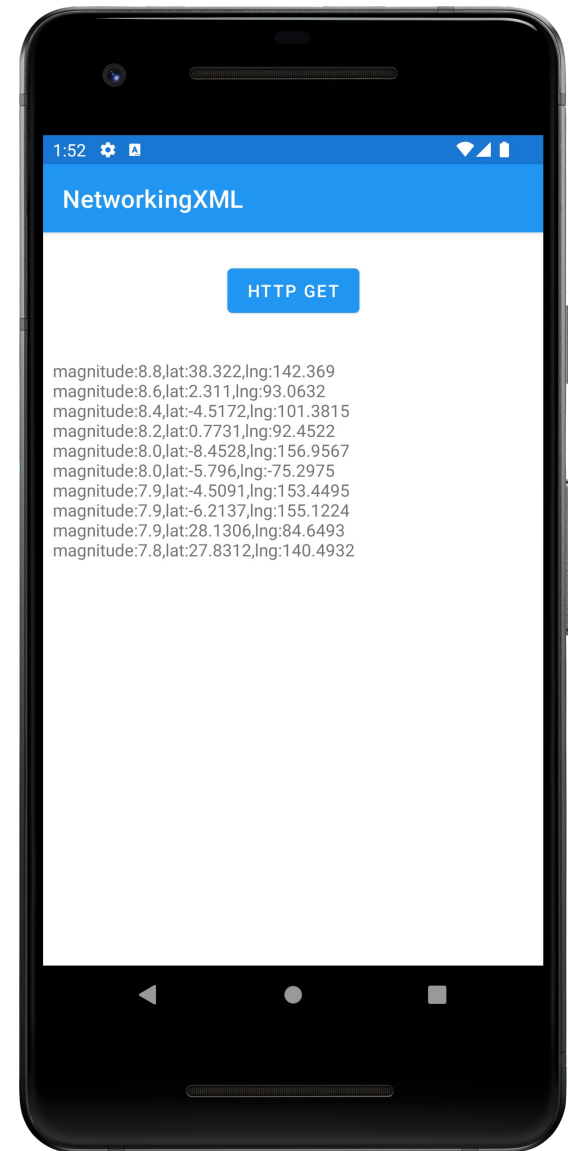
1:52

NetworkingXML

HTTP GET

magnitude:8.8,lat:38.322,lng:142.369
magnitude:8.6,lat:2.311,lng:93.0632
magnitude:8.4,lat:-4.5172,lng:101.3815
magnitude:8.2,lat:0.7731,lng:92.4522
magnitude:8.0,lat:-8.4528,lng:156.9567
magnitude:8.0,lat:-5.796,lng:-75.2975
magnitude:7.9,lat:-4.5091,lng:153.4495
magnitude:7.9,lat:-6.2137,lng:155.1224
magnitude:7.9,lat:28.1306,lng:84.6493
magnitude:7.8,lat:27.8312,lng:140.4932